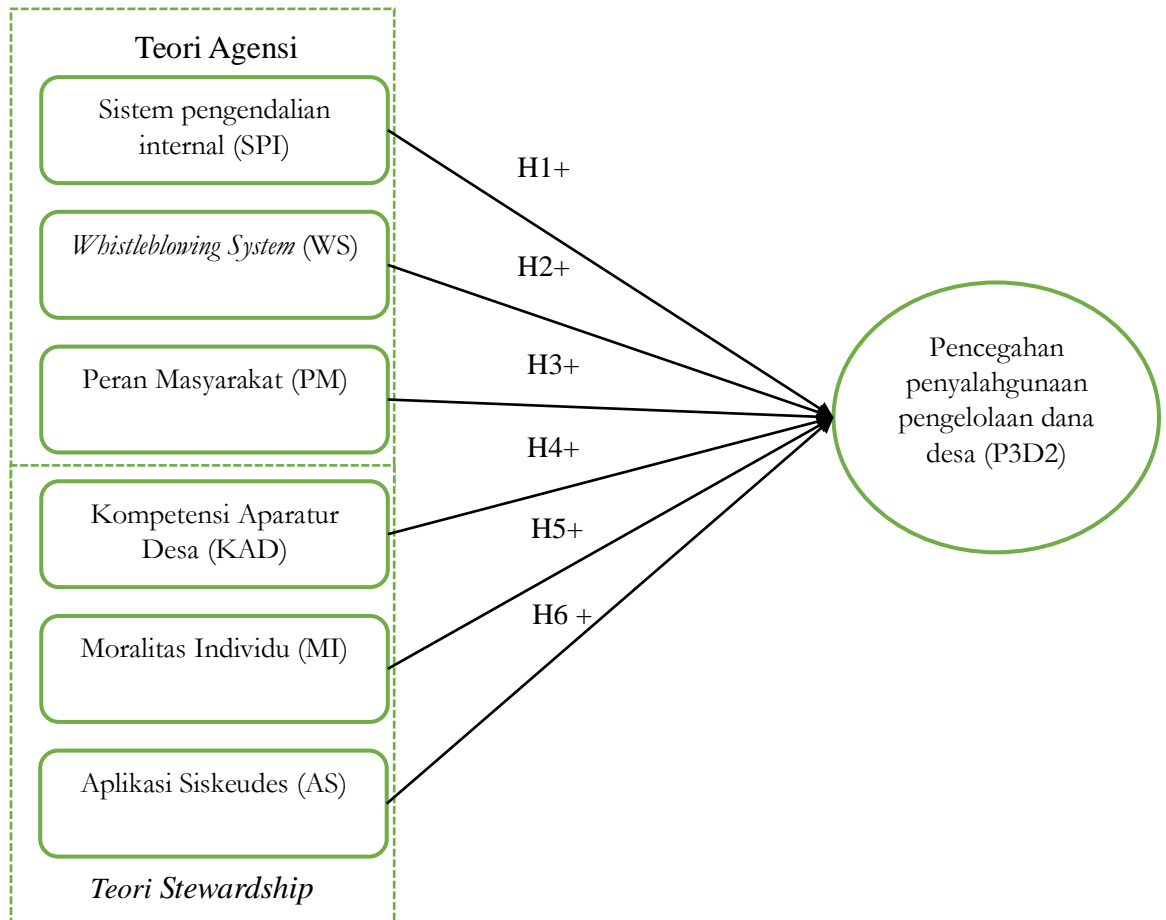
Teori Agensi

Sistem pengendalian internal (SPI)

*Whistleblowing System* (WS)

Peran Masyarakat (PM)

Kompetensi Aparatur Desa (KAD)

Moralitas Individu (MI)

Aplikasi Siskeudes (AS)

*Teori Stewardship*

H1+

H2+

H3+

H4+

H5+

H6 +

Pencegahan penyalahgunaan pengelolaan dana desa (P3D2)